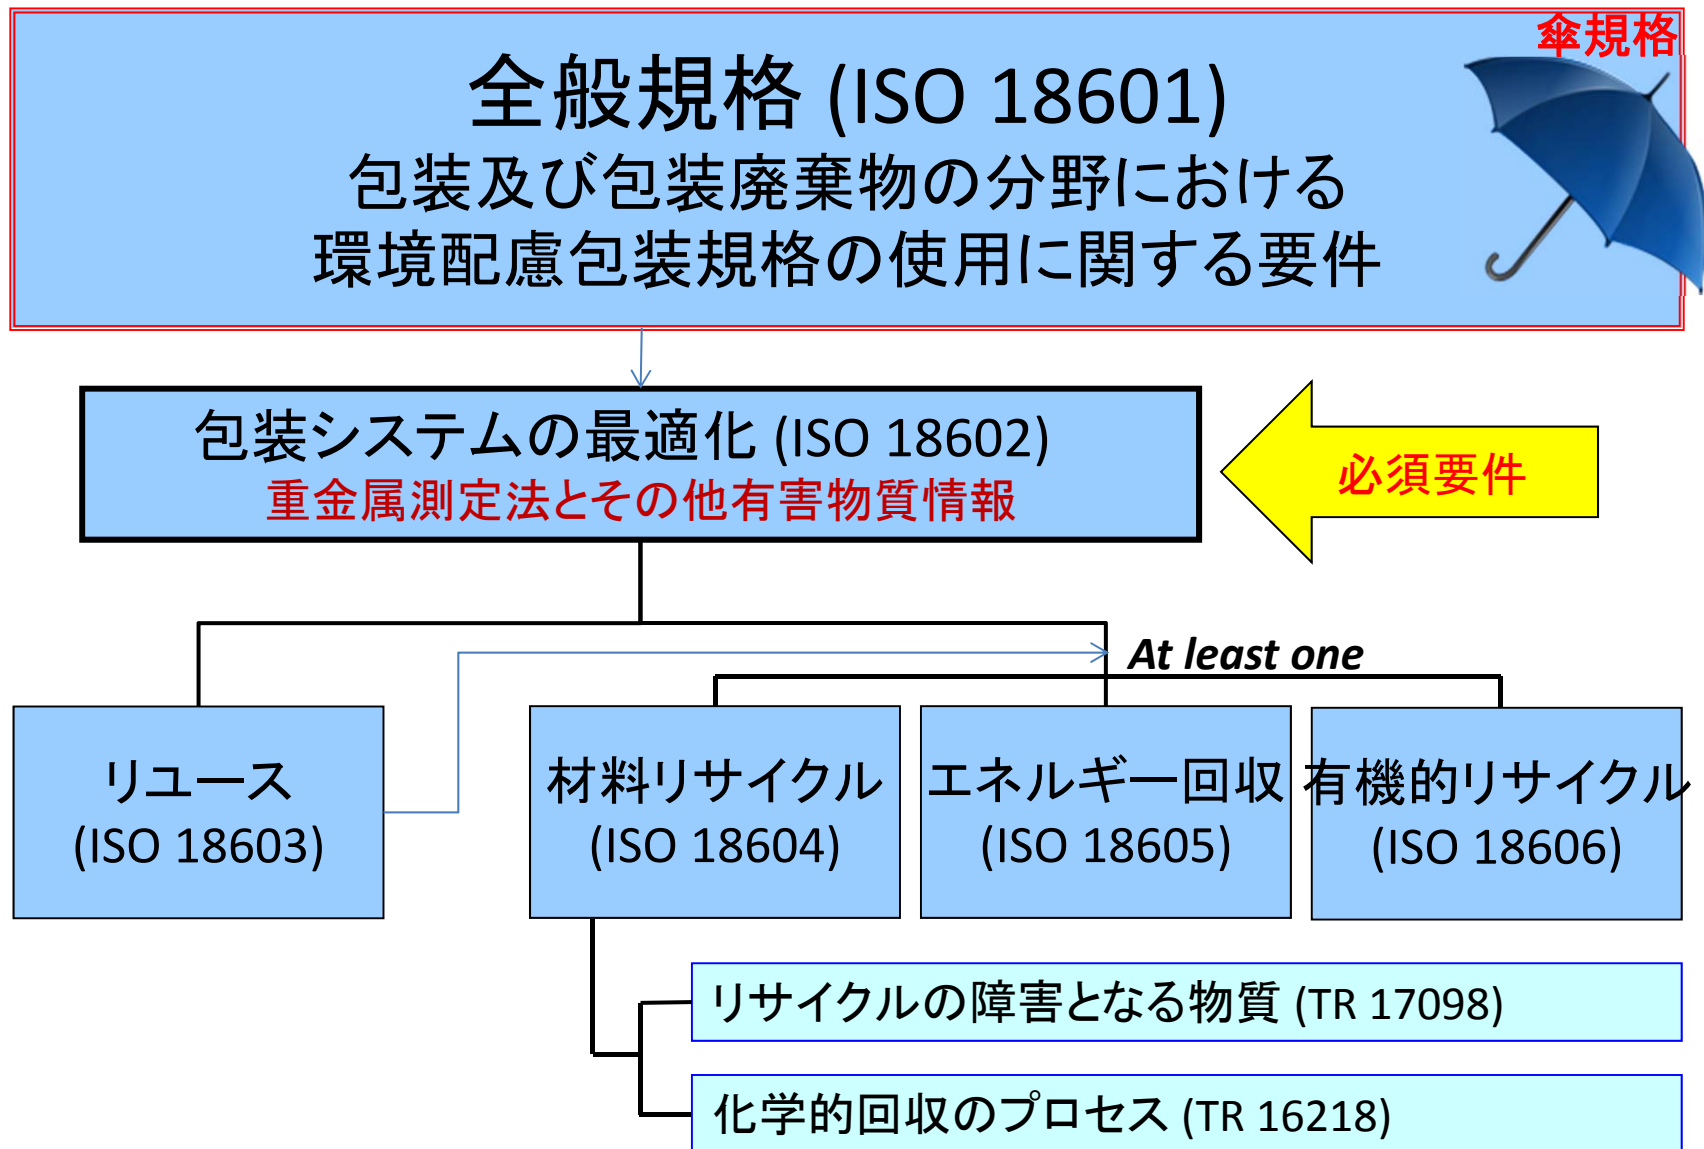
傘規格

全般規格 (ISO 18601)
包装及び包装廃棄物の分野における
環境配慮包装規格の使用に関する要件

包装システムの最適化 (ISO 18602)
重金属測定法とその他有害物質情報

必須要件

At least one

リユース
(ISO 18603)

材料リサイクル
(ISO 18604)

エネルギー回収
(ISO 18605)

有機的リサイクル
(ISO 18606)

リサイクルの障害となる物質 (TR 17098)

化学的回収のプロセス (TR 16218)